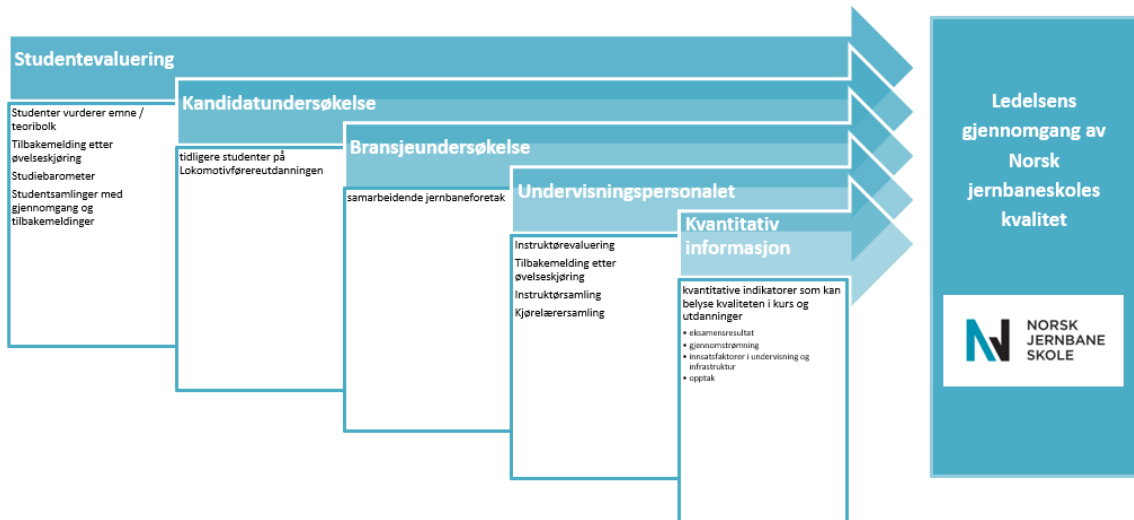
Studentevaluering

Studenter vurderer emne / teoribolk

Tilbakemelding etter øvelseskjøring

Studiebarometer

Studentsamlinger med gjennomgang og tilbakemeldinger

Kandidatundersøkelse

tidligere studenter på Lokomotivførerutdanningen

Bransjeundersøkelse

samarbeidende jernbaneforetak

Undervisningspersonalet

Instruktørevaluering

Tilbakemelding etter øvelseskjøring

Instruktørsamling

Kjørelærersamling

Kvantitativ informasjon

kvantitative indikatorer som kan belyse kvaliteten i kurs og utdanninger

• eksamensresultat
• gjennomstrømning
• innsatsfaktorer i undervisning og infrastruktur
• opptak

Ledelsens gjennomgang av Norsk jernbaneskoles kvalitet

NORSK JERNBANE SKOLE